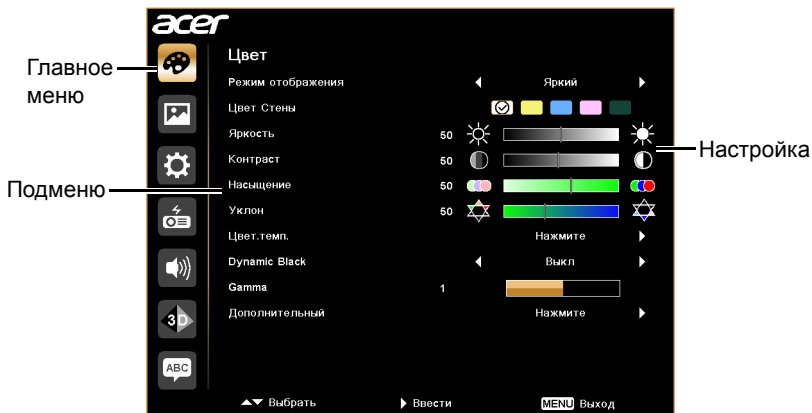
acer

Главное меню

Цвет

Режим отображения ◀ Яркий ▶

Цвет Стены

Яркость 50

Контраст 50

Насыщение 50

Уклон 50

Цвет.темп. Нажмите ▶

Dynamic Black ◀ Выкл ▶

Gamma 1

Дополнительный Нажмите ▶

Настройка

Подменю

3D

ABC

▲▼ Выбрать ▶ Ввести MENU Выход